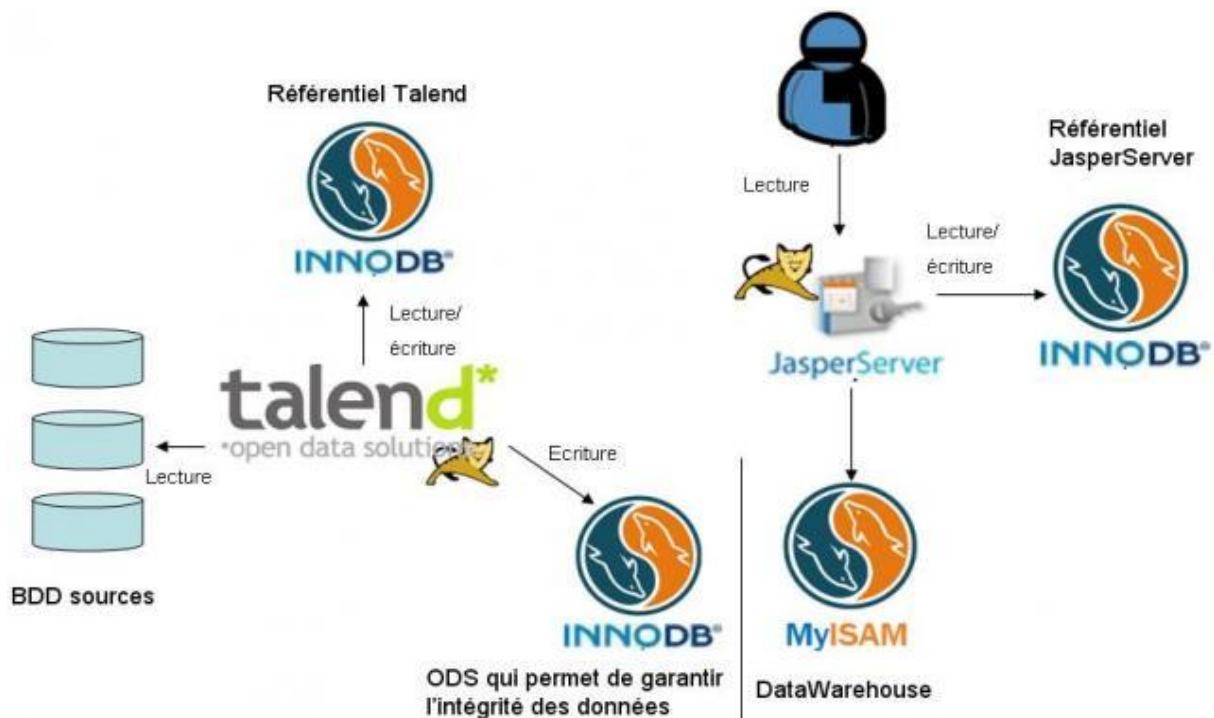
Référentiel Talend

INNODB

Lecture/
écriture

talend*
open data solutions

Lecture

BDD sources

Ecriture

INNODB

ODS qui permet de garantir l'intégrité des données

Lecture

Lecture/
écriture

JasperServer

Référentiel
JasperServer

INNODB

MyISAM

DataWarehouse